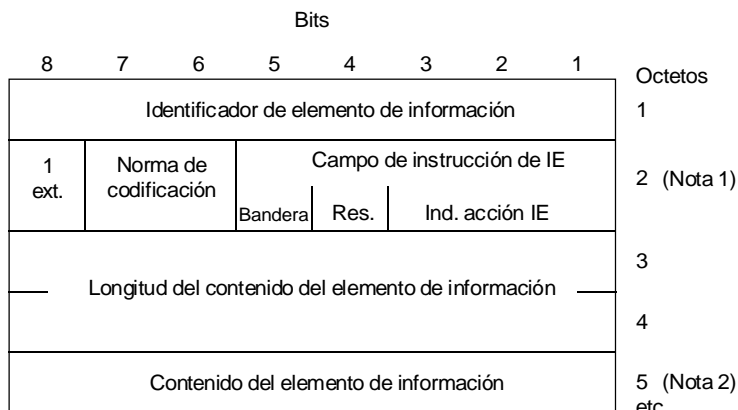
Bits

| 8 | 7 | 6 | 5 | 4 | 3 | 2 | 1 | Octetos |
|---|---|---|---|---|---|---|---|---|
| Identificador de elemento de información | | | | | | | | 1 |
| 1 ext. | Norma de codificación | | Campo de instrucción de IE: Bandera | Res. | Ind. acción IE | | | 2 (Nota 1) |
| Longitud del contenido del elemento de información | | | | | | | | 3 |
| | | | | | | | | 4 |
| Contenido del elemento de información | | | | | | | | 5 (Nota 2) etc. |